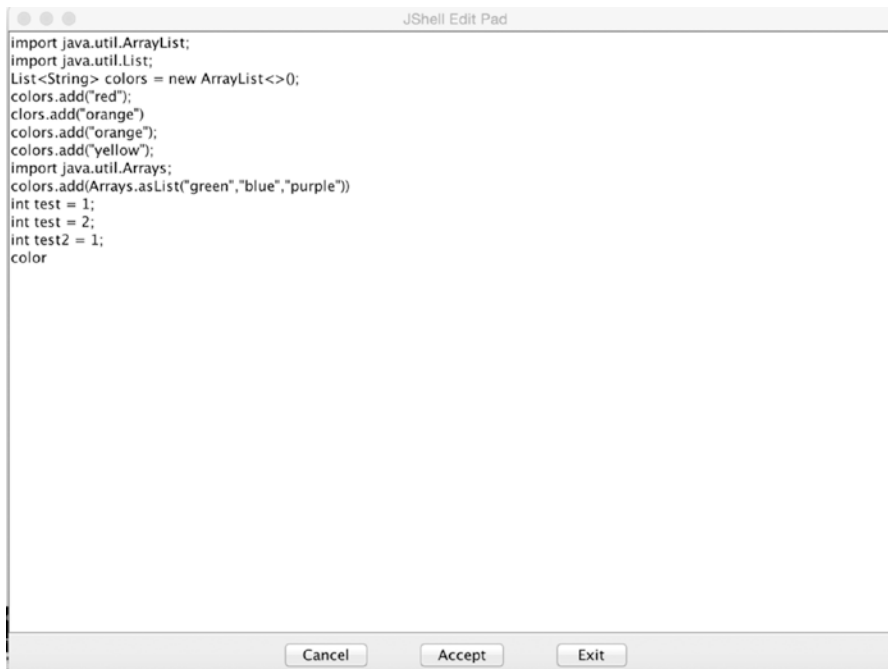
JShell Edit Pad

import java.util.ArrayList;
import java.util.List;
List<String> colors = new ArrayList<>();
colors.add("red");
clors.add("orange")
colors.add("orange");
colors.add("yellow");
import java.util.Arrays;
colors.add(Arrays.asList("green","blue","purple"))
int test = 1;
int test = 2;
int test2 = 1;
color

Cancel Accept Exit